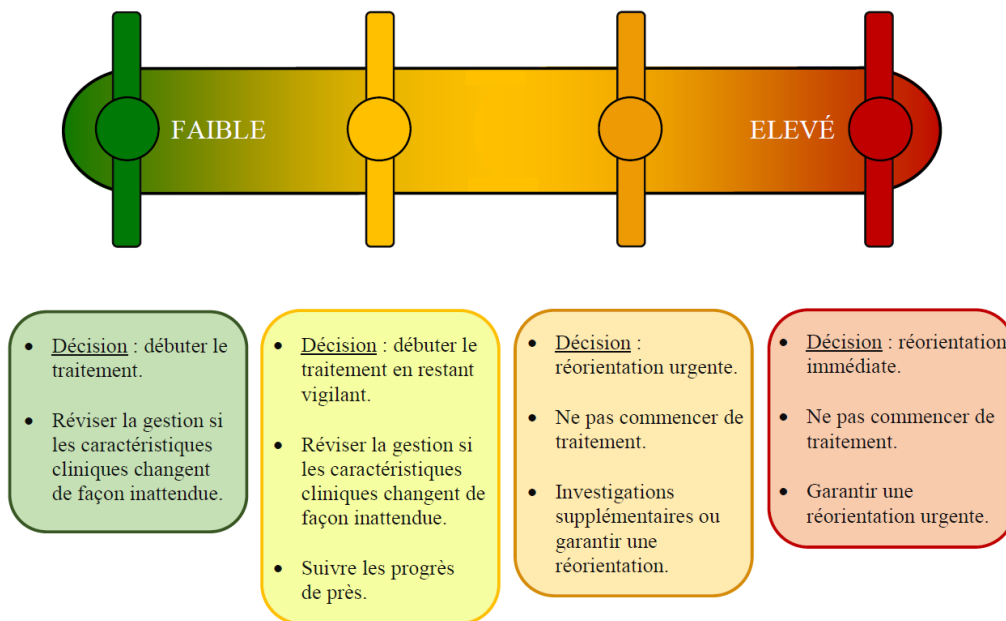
FAIBLE

ELEVÉ

- Décision : débuter le traitement.
- Réviser la gestion si les caractéristiques cliniques changent de façon inattendue.

- Décision : débuter le traitement en restant vigilant.
- Réviser la gestion si les caractéristiques cliniques changent de façon inattendue.
- Suivre les progrès de près.

- Décision : réorientation urgente.
- Ne pas commencer de traitement.
- Investigations supplémentaires ou garantir une réorientation.

- Décision : réorientation immédiate.
- Ne pas commencer de traitement.
- Garantir une réorientation urgente.